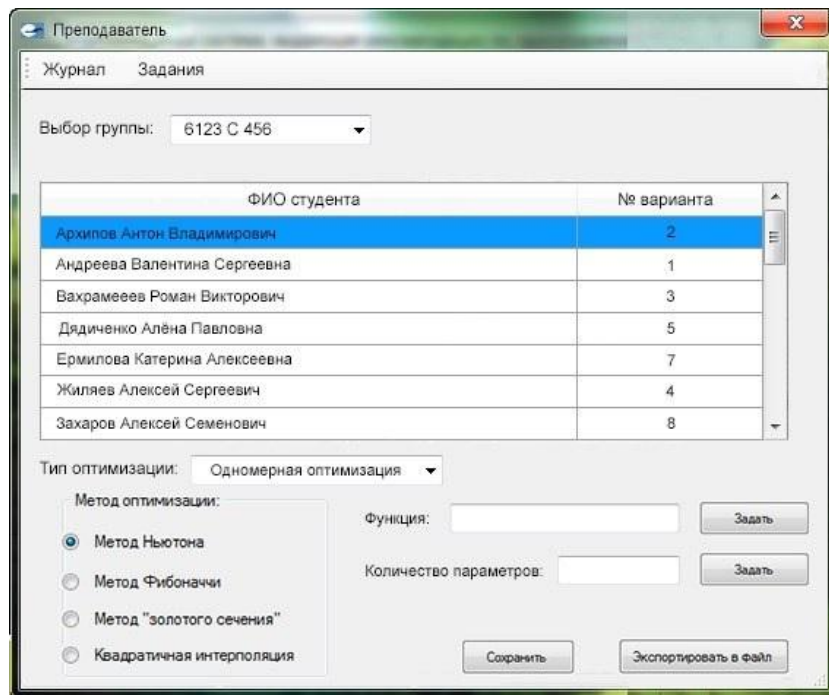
Преподаватель

Журнал Задания

Выбор группы: 6123 С 456

| ФИО студента | № варианта |
|---|---|
| Архипов Антон Владимирович | 2 |
| Андреева Валентина Сергеевна | 1 |
| Вахрамееев Роман Викторович | 3 |
| Дядиченко Алёна Павловна | 5 |
| Ермилова Катерина Алексеевна | 7 |
| Жиляев Алексей Сергеевич | 4 |
| Захаров Алексей Семенович | 8 |

Тип оптимизации: Одномерная оптимизация

Метод оптимизации:

Метод Ньютона

Метод Фибоначчи

Метод "золотого сечения"

Квадратичная интерполяция

Функция: Задать

Количество параметров: Задать

Сохранить

Экспортировать в файл